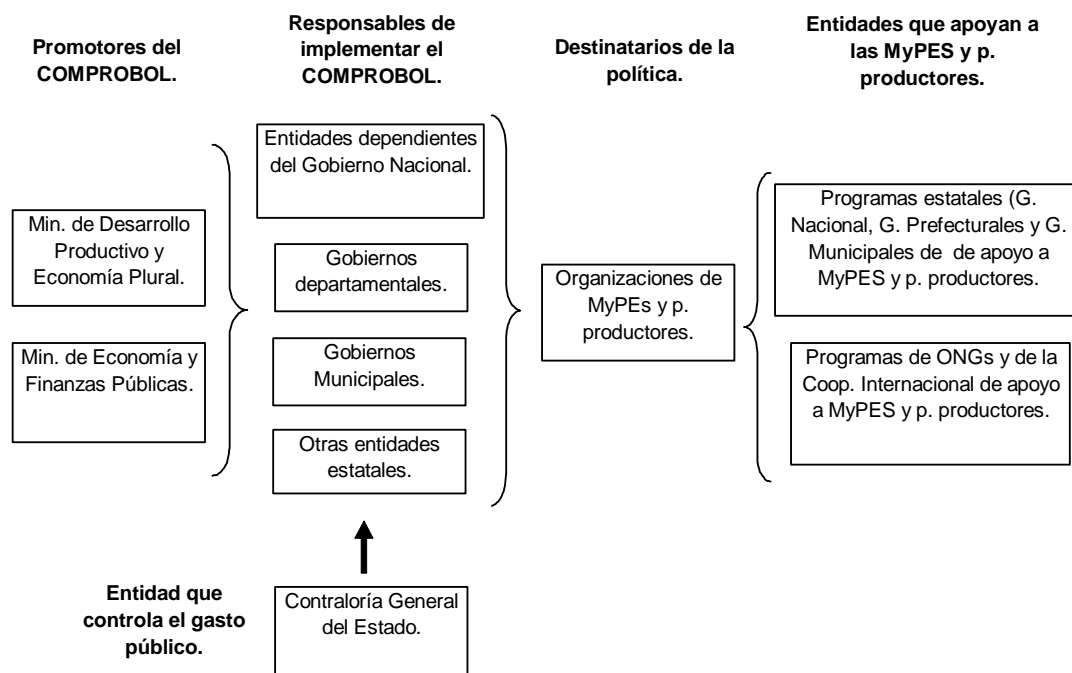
**Promotores del COMPROBOL.**

Min. de Desarrollo Productivo y Economía Plural.

Min. de Economía y Finanzas Públicas.

**Responsables de implementar el COMPROBOL.**

Entidades dependientes del Gobierno Nacional.

Gobiernos departamentales.

Gobiernos Municipales.

Otras entidades estatales.

**Destinatarios de la política.**

Organizaciones de MyPEs y p. productores.

**Entidades que apoyan a las MyPES y p. productores.**

Programas estatales (G. Nacional, G. Prefecturales y G. Municipales de de apoyo a MyPES y p. productores.

Programas de ONGs y de la Coop. Internacional de apoyo a MyPES y p. productores.

**Entidad que controla el gasto público.**

Contraloría General del Estado.